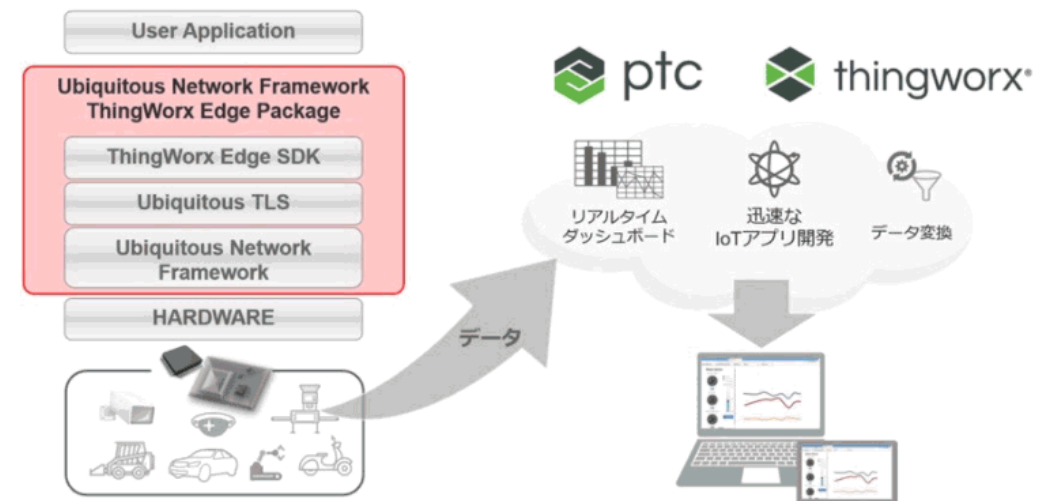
User Application

Ubiquitous Network Framework
ThingWorx Edge Package

ThingWorx Edge SDK

Ubiquitous TLS

Ubiquitous Network Framework

HARDWARE

データ

ptc

thingworx®

リアルタイム
ダッシュボード

迅速な
IoTアプリ開発

データ変換